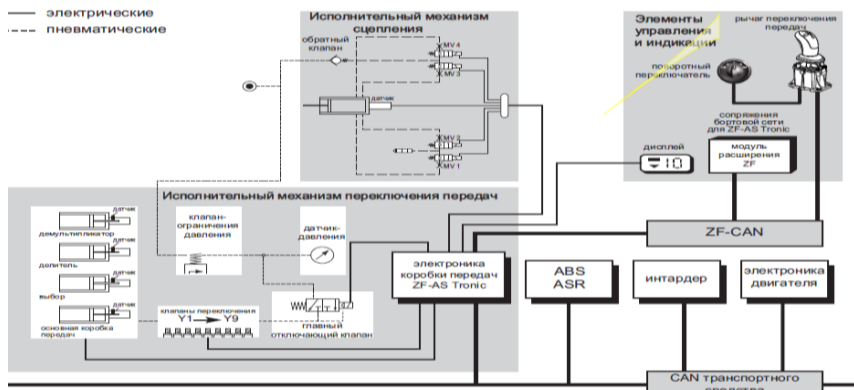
электрические
пневматические

Исполнительный механизм сцепления
обратный клапан
MV 4
MV 3
датчик
MV 2
MV 1

Элементы управления и индикации
рычаг переключения передач
поворотный переключатель
сопряжения бортовой сети для ZF-AS Tronic
дисплей
модуль расширения ZF

Исполнительный механизм переключения передач
датчик
демультипликатор
датчик
делитель
датчик
выбор
датчик
основная коробка передач
клапан-ограничения давления
датчик-давления
клапаны переключения
Y1 Y9
главный отключающий клапан
электроника коробки передач ZF-AS Tronic
ZF-CAN
ABS ASR
интардер
электроника двигателя
CAN транспортного средства